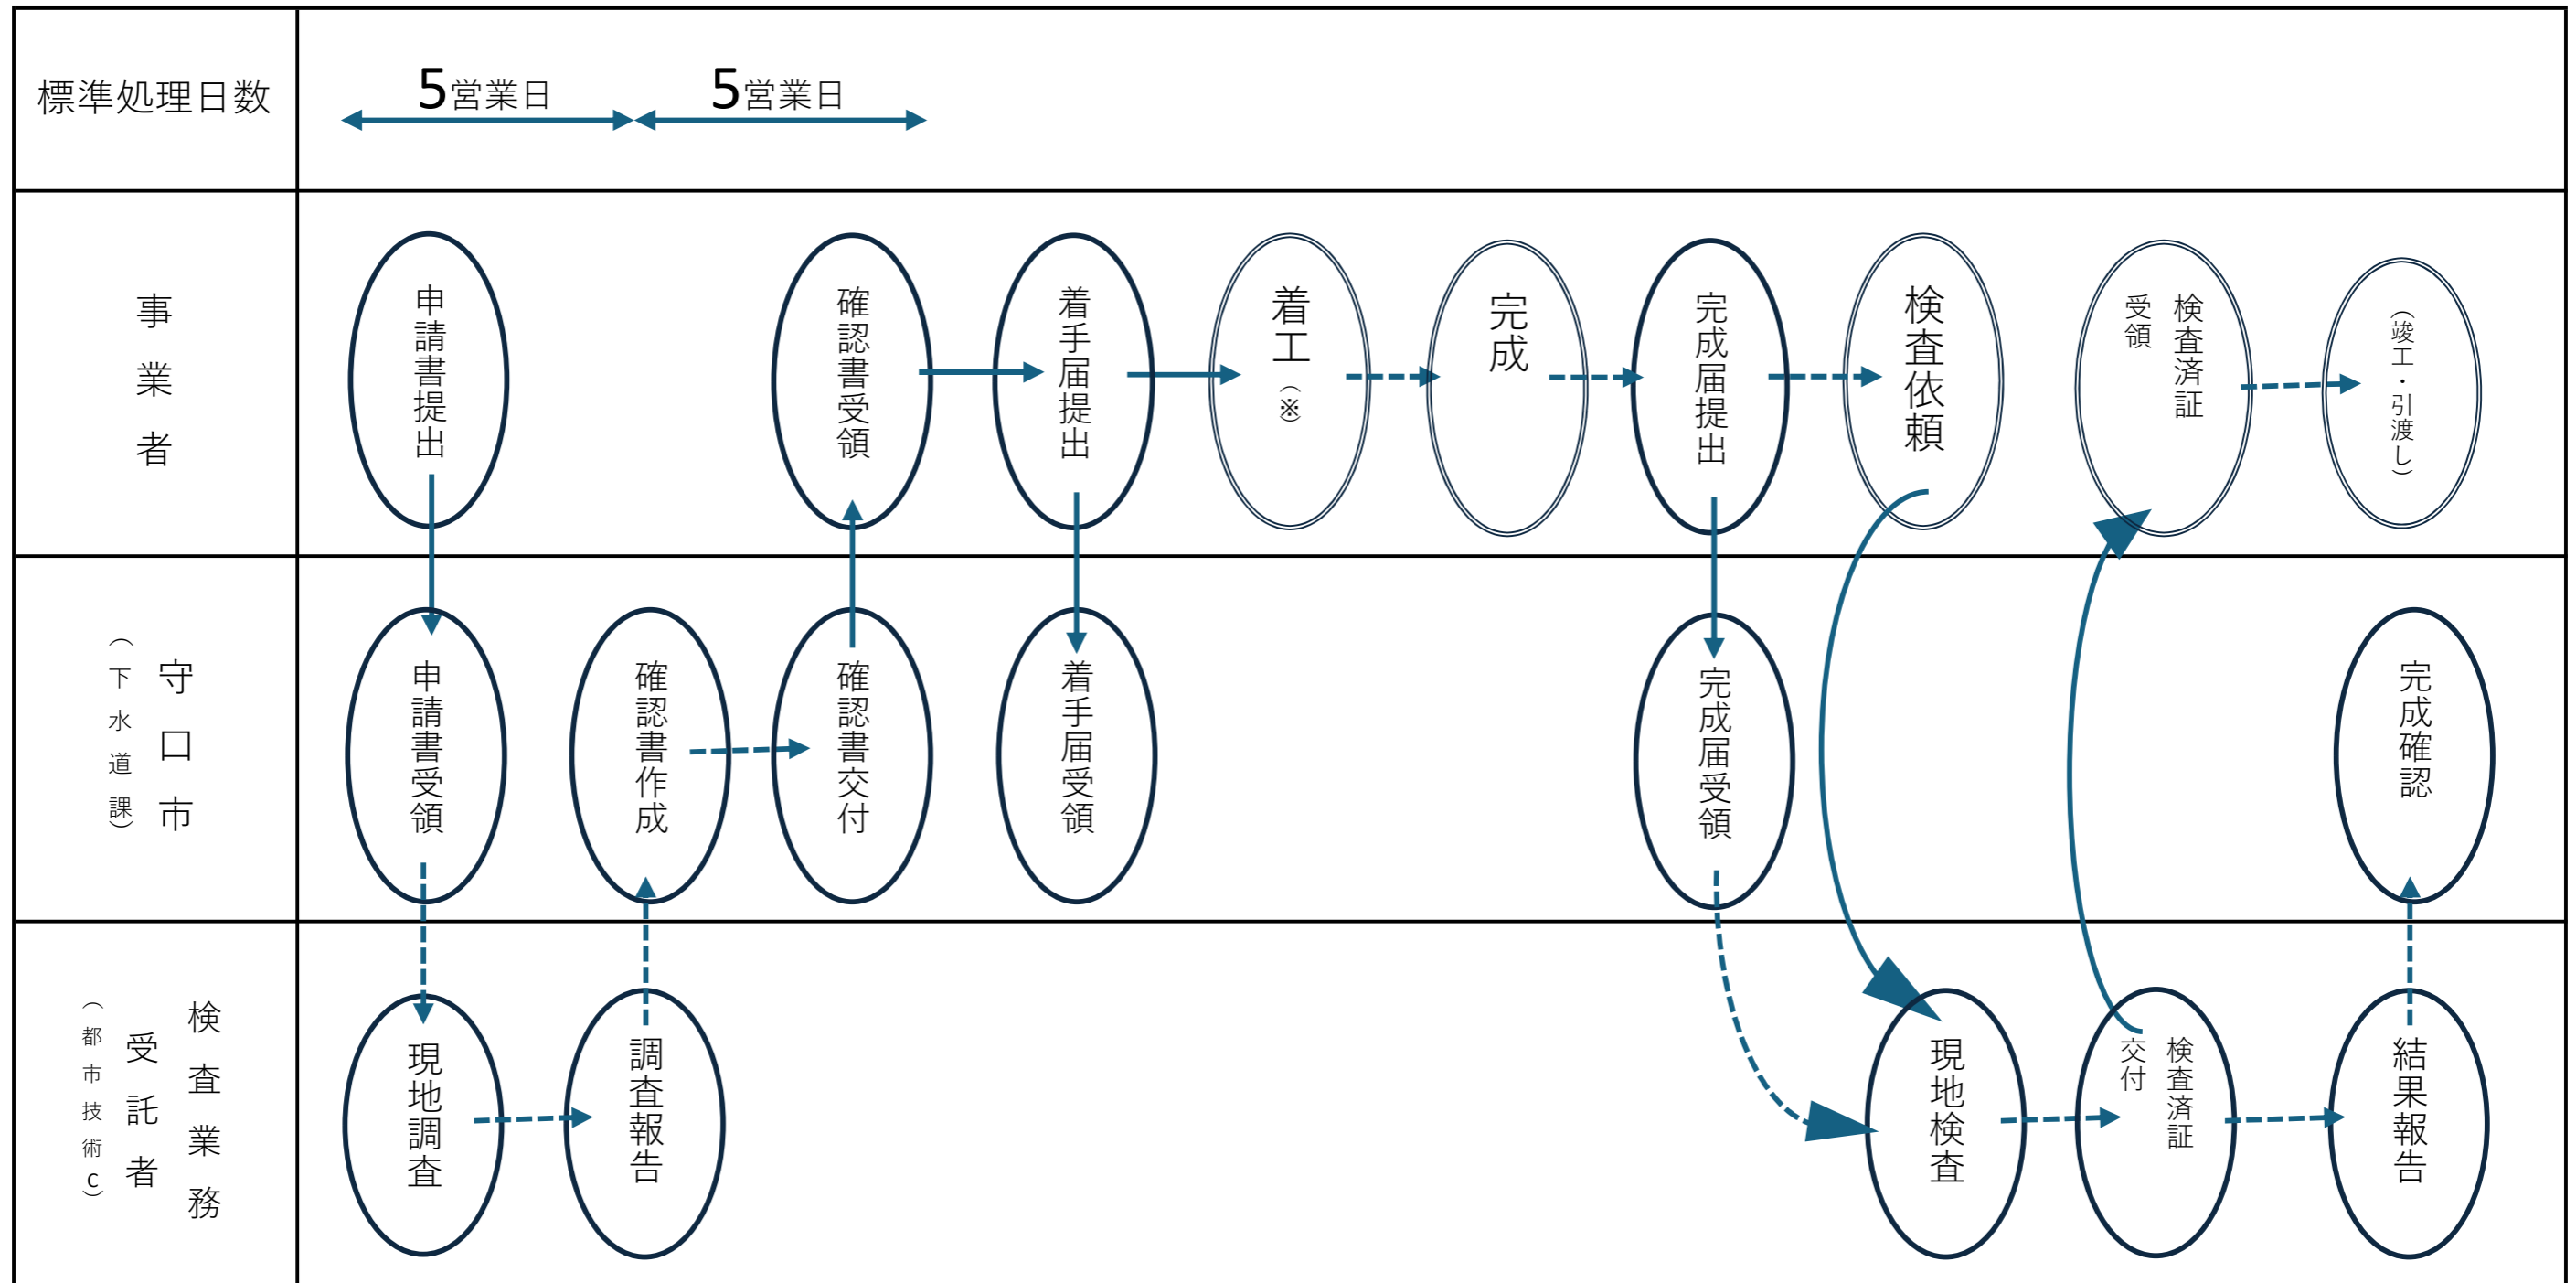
標準処理日数

5営業日

5営業日

事業者

申請書提出

確認書受領

着手届提出

着工（※）

完成

完成届提出

検査依頼

検査済証受領

（竣工・引渡し）

守口市（下水道課）

申請書受領

確認書作成

確認書交付

着手届受領

完成届受領

完成確認

検査業務受託者（都市技術C）

現地調査

調査報告

現地検査

検査済証交付

結果報告